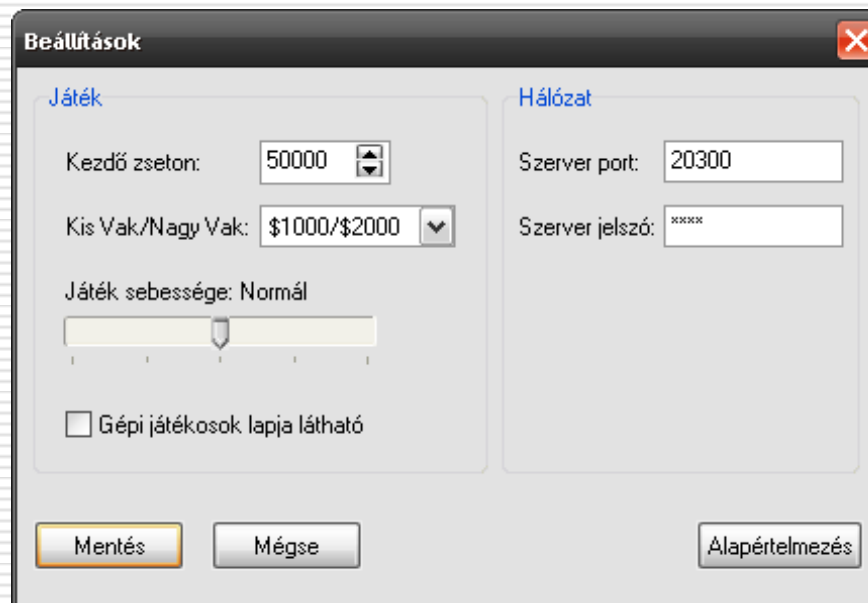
Beállítások

Játék

Kezdő zseton: 50000

Kis Vak/Nagy Vak: $1000/$2000

Játék sebessége: Normál

Gépi játékosok lapja látható

Hálózat

Szerver port: 20300

Szerver jelszó: ****

Mentés

Mégse

Alapértelmezés